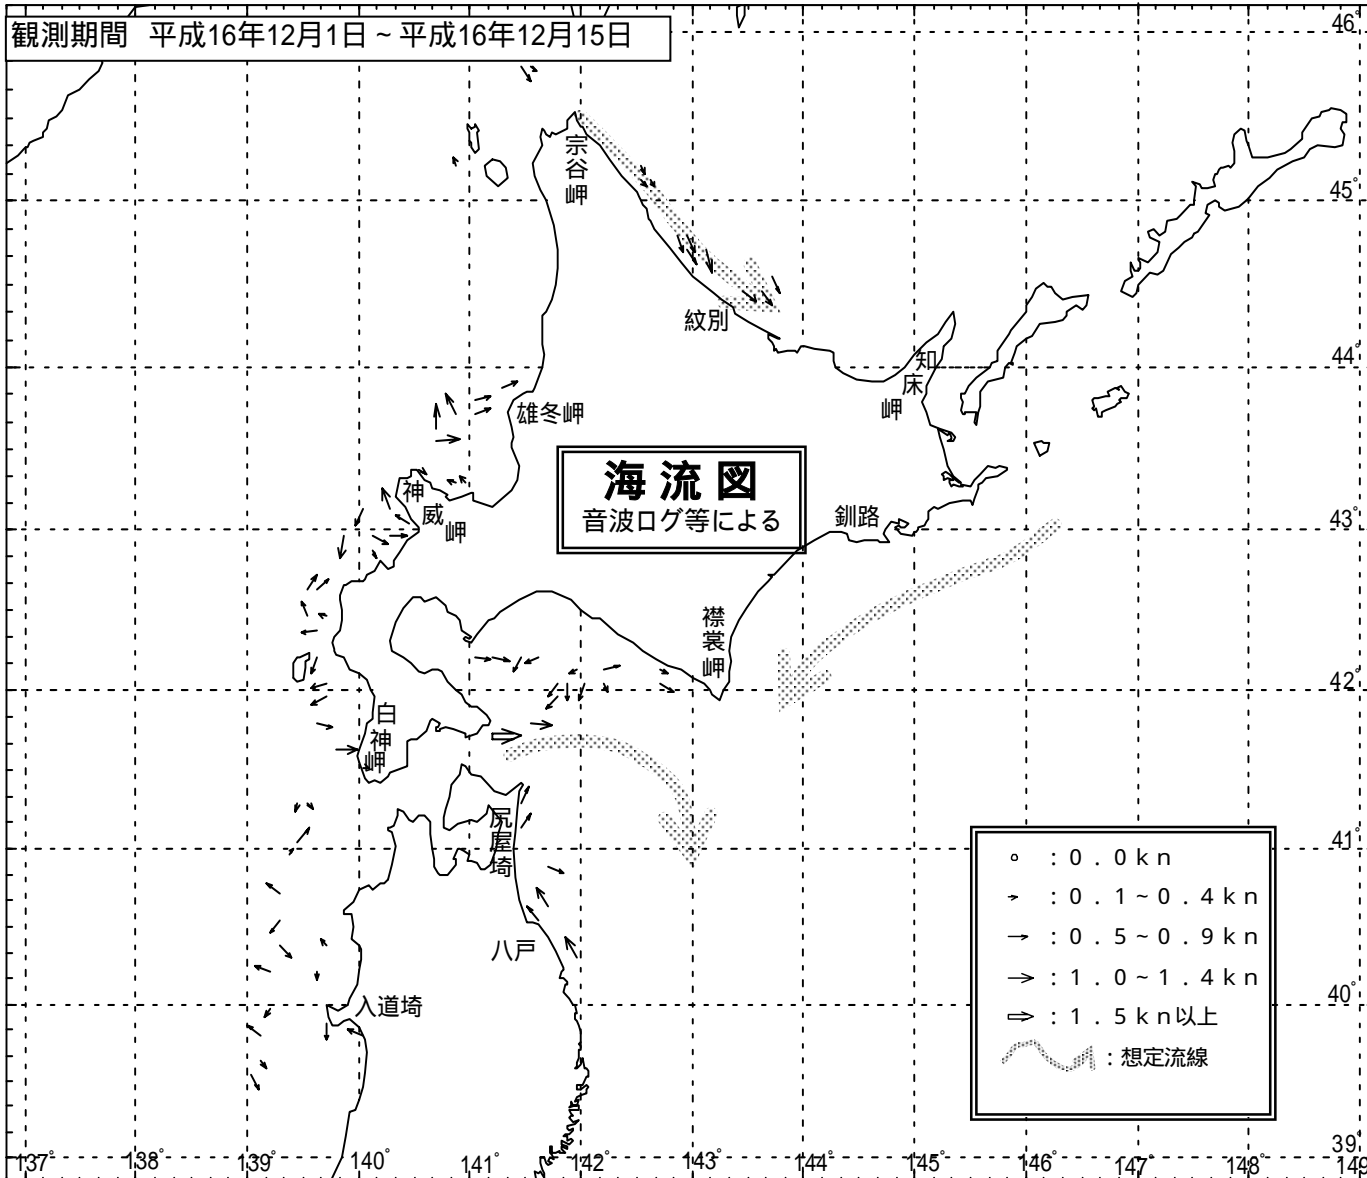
観測期間　平成16年12月1日～平成16年12月15日

46°

45°

44°

43°

42°

41°

40°

39°

宗谷岬

紋別

知床岬

雄冬岬

海流図
音波ログ等による

釧路

神威岬

襟裳岬

白神岬

尻屋埼

八戸

入道埼

：0．0kn
：0．1～0．4kn
：0．5～0．9kn
：1．0～1．4kn
：1．5kn以上
：想定流線

137°　138°　139°　140°　141°　142°　143°　144°　145°　146°　147°　148°　149